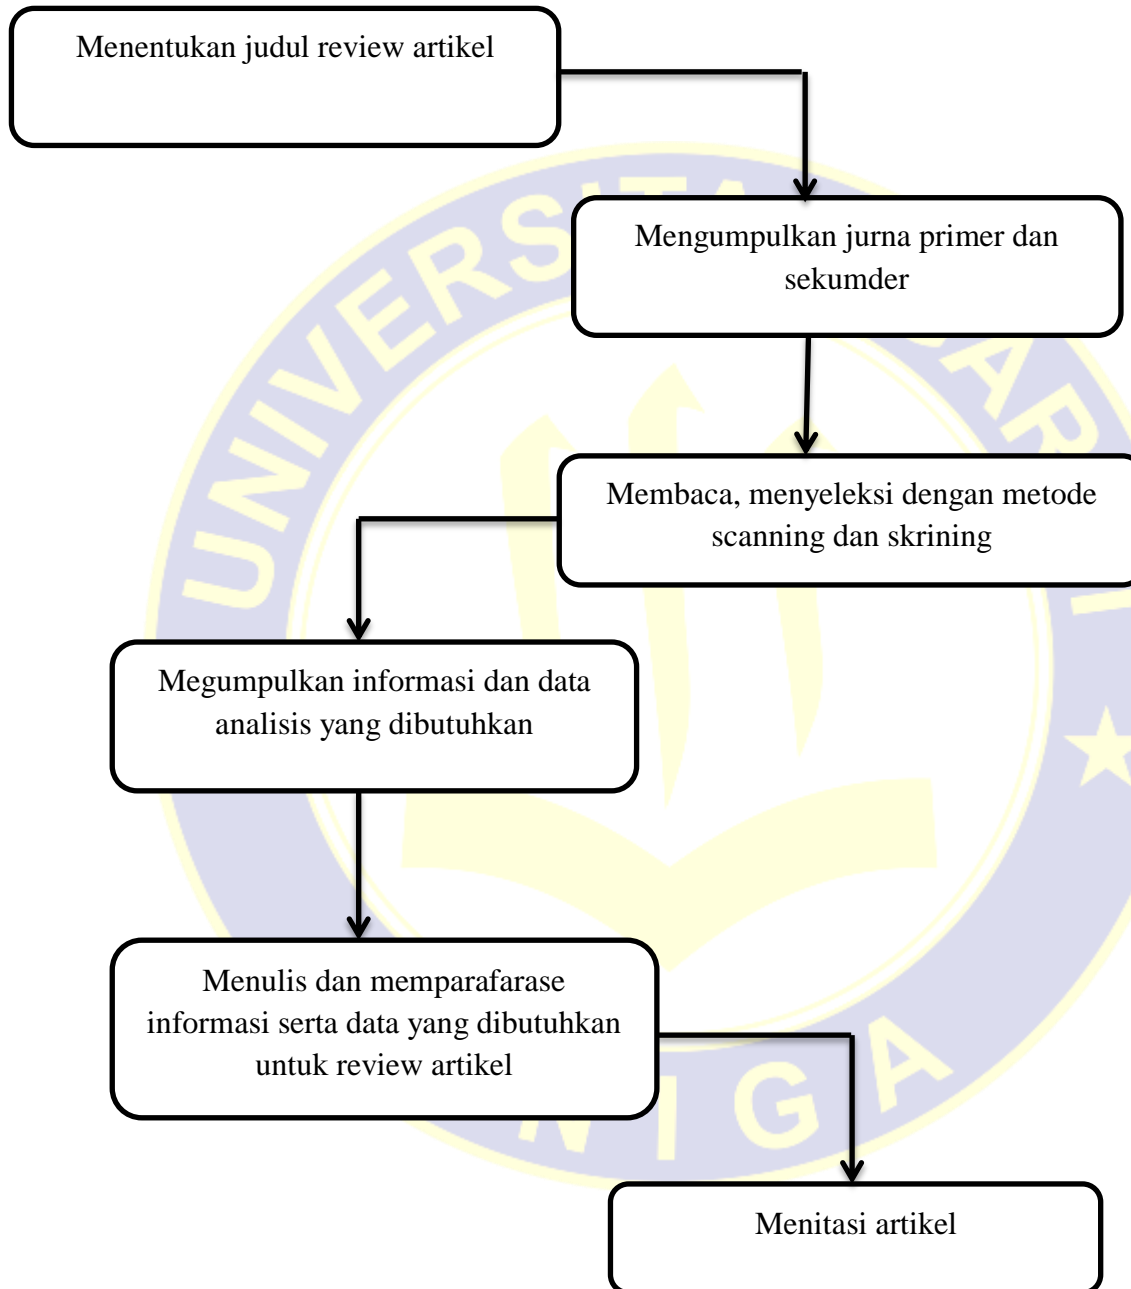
Menentukan judul review artikel

Mengumpulkan jurna primer dan sekumder

Membaca, menyeleksi dengan metode scanning dan skrining

Megumpulkan informasi dan data analisis yang dibutuhkan

Menulis dan memparafarase informasi serta data yang dibutuhkan untuk review artikel

Menitasi artikel